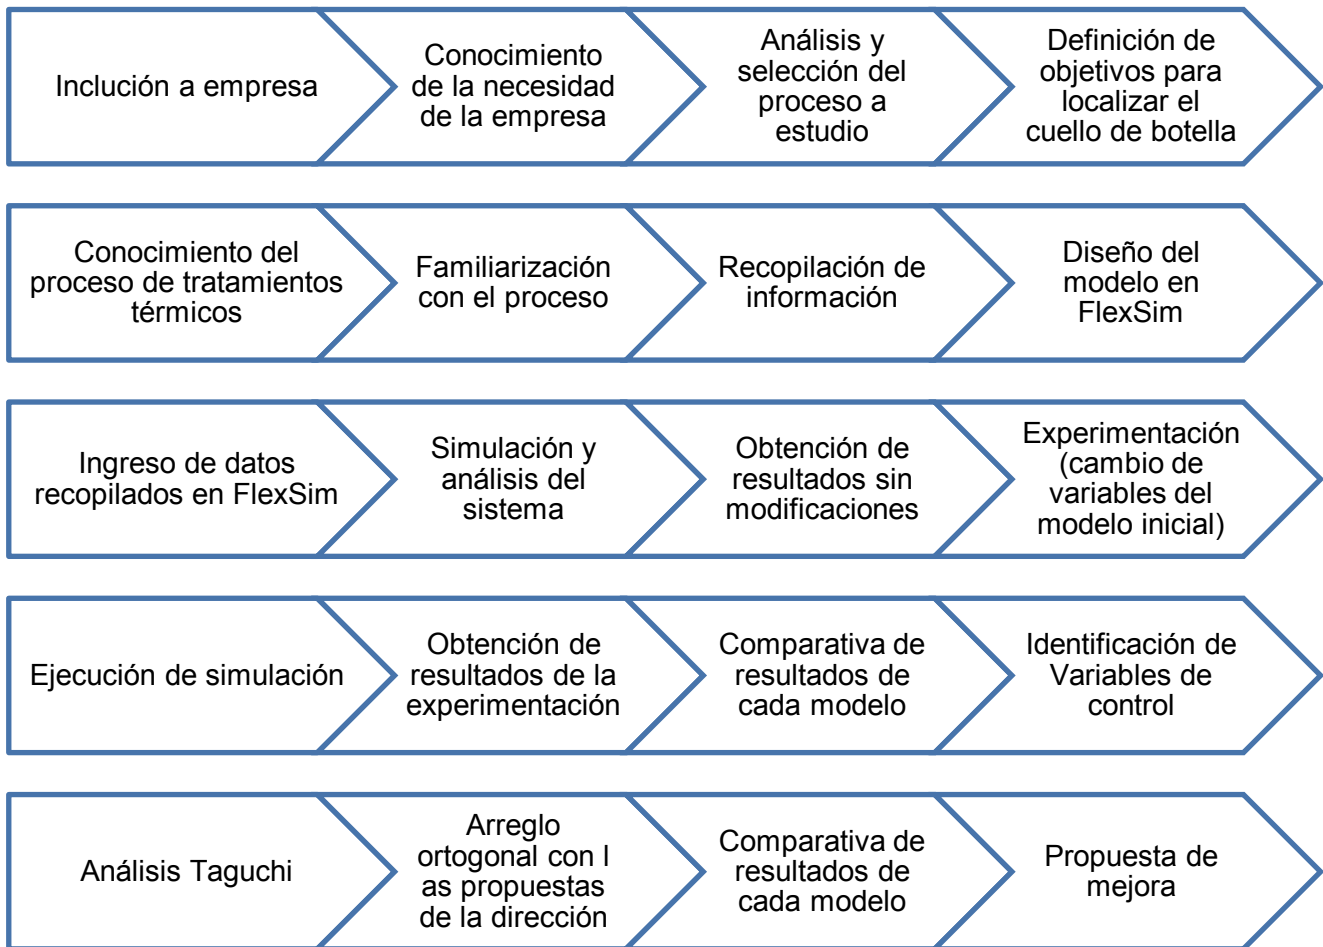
Inclución a empresa

Conocimiento de la necesidad de la empresa

Análisis y selección del proceso a estudio

Definición de objetivos para localizar el cuello de botella

Conocimiento del proceso de tratamientos térmicos

Familiarización con el proceso

Recopilación de información

Diseño del modelo en FlexSim

Ingreso de datos recopilados en FlexSim

Simulación y análisis del sistema

Obtención de resultados sin modificaciones

Experimentación (cambio de variables del modelo inicial)

Ejecución de simulación

Obtención de resultados de la experimentación

Comparativa de resultados de cada modelo

Identificación de Variables de control

Análisis Taguchi

Arreglo ortogonal con l as propuestas de la dirección

Comparativa de resultados de cada modelo

Propuesta de mejora